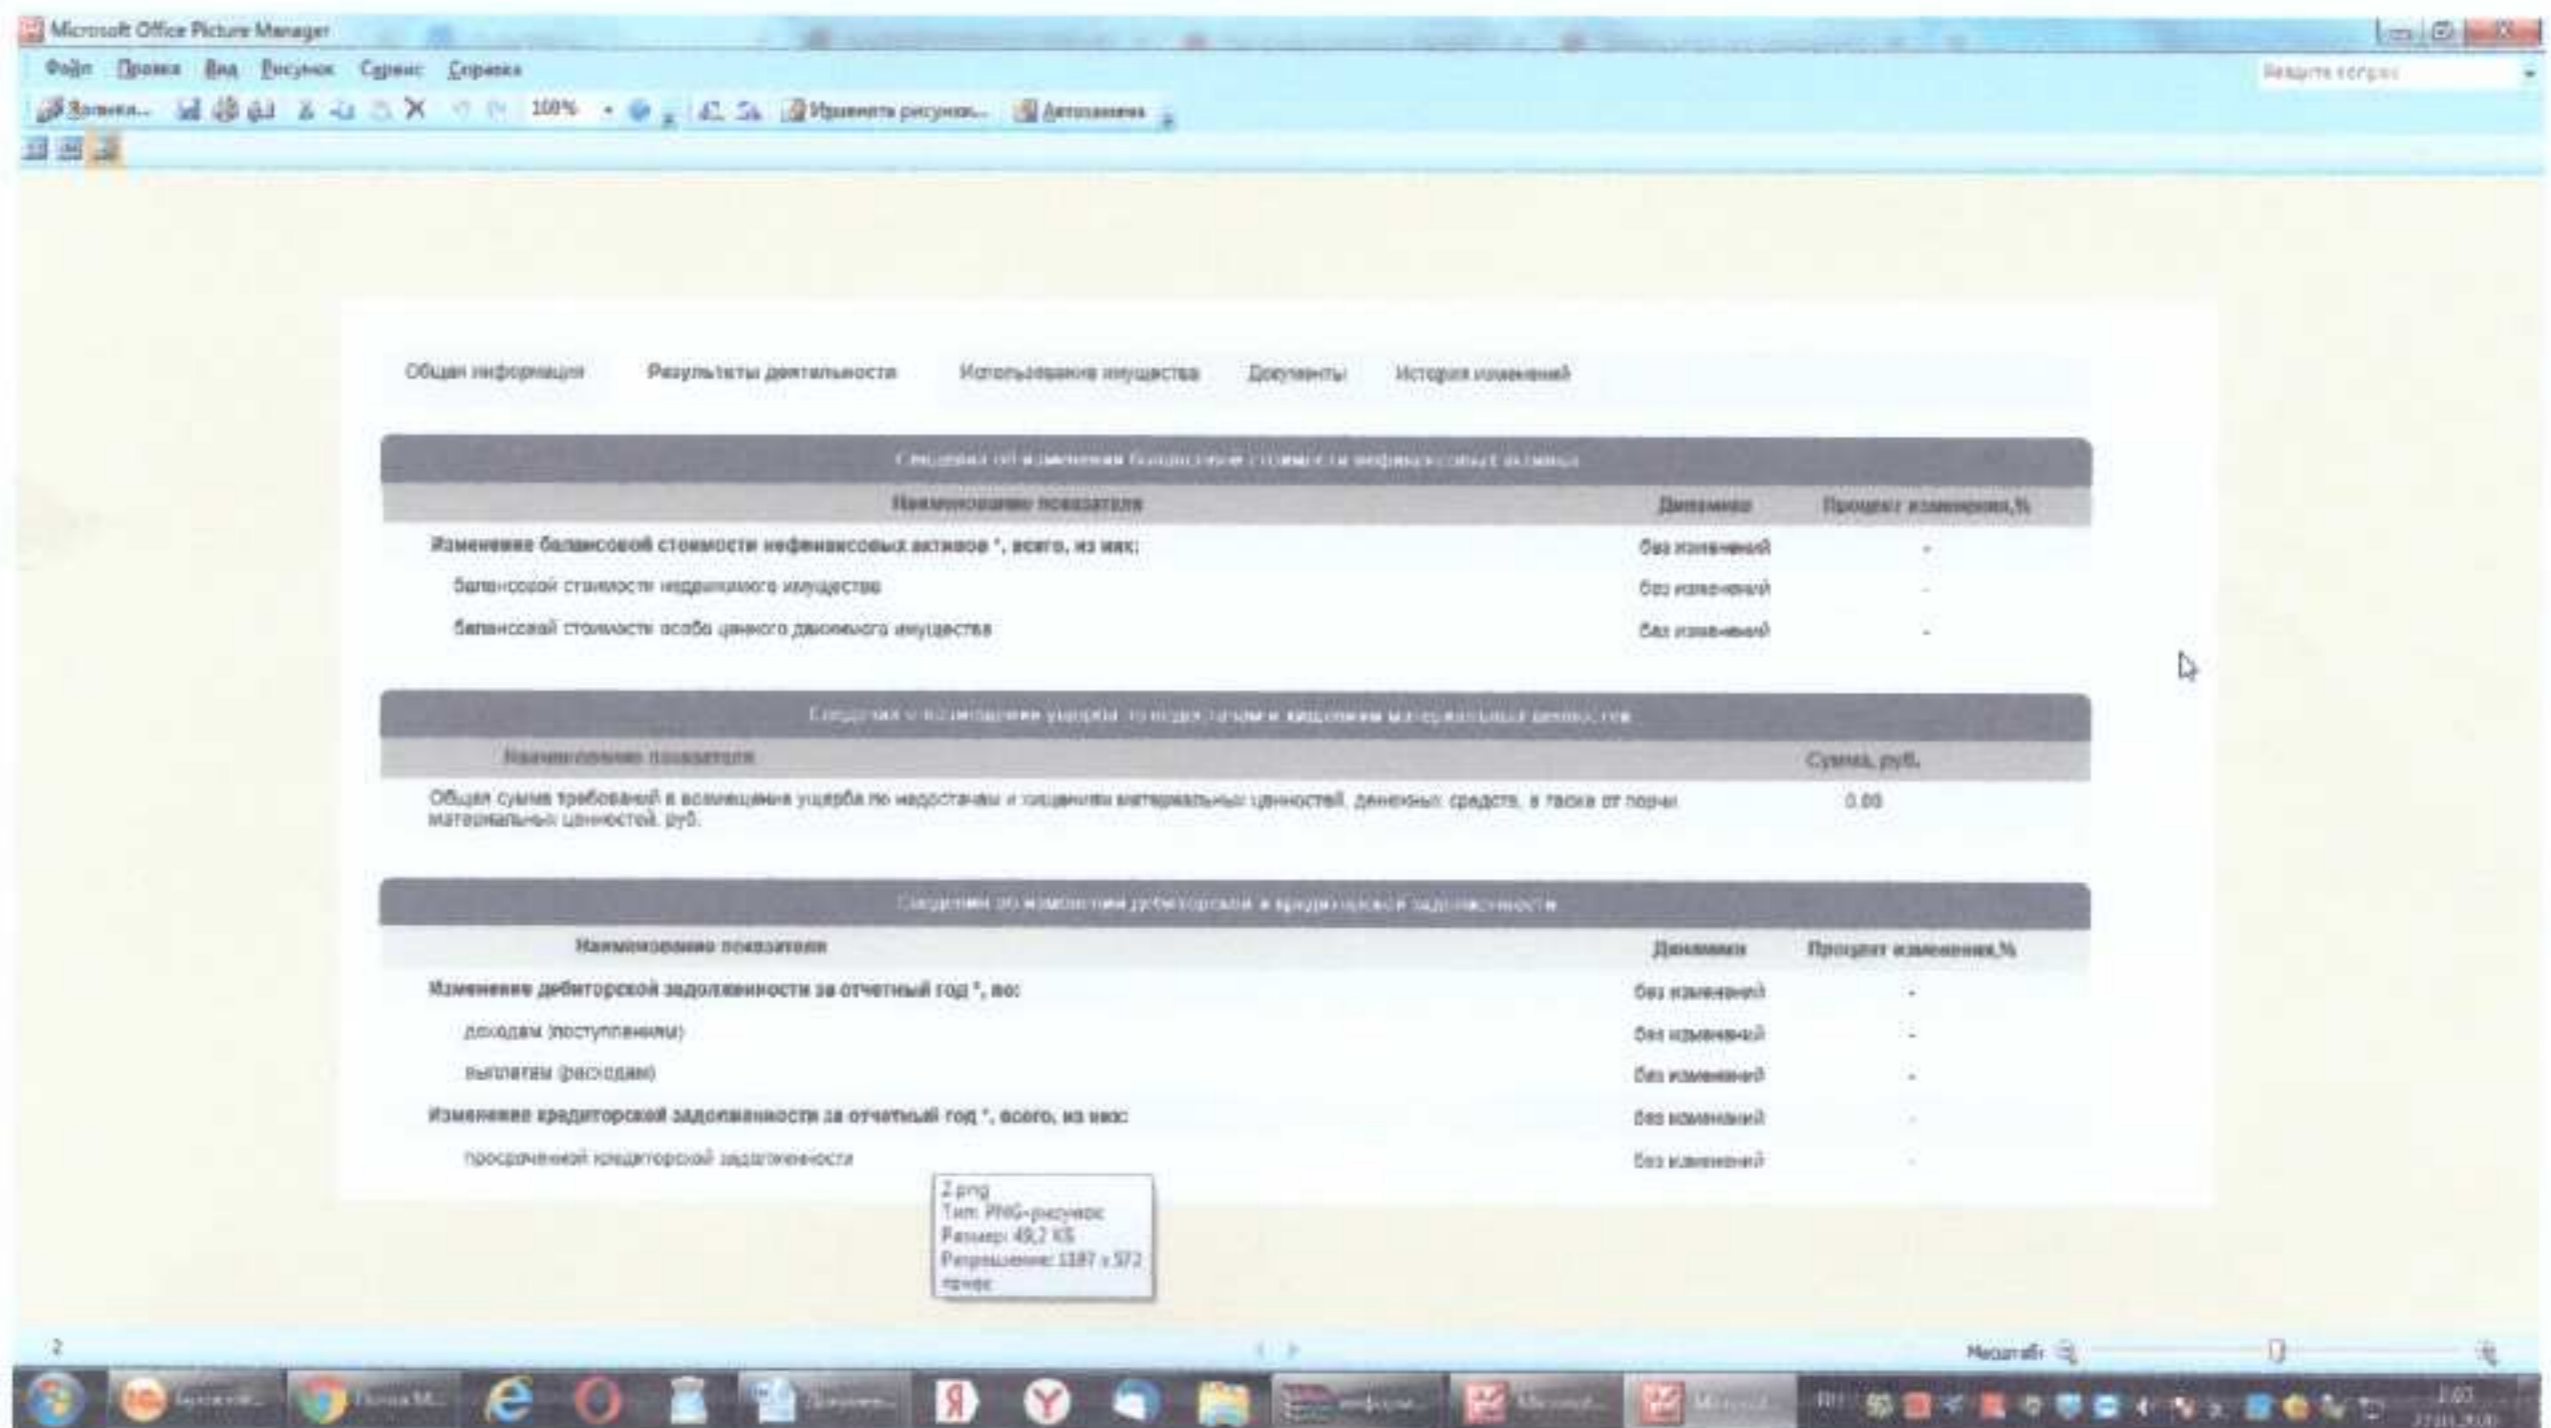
Microsoft Office Picture Manager

Файл Правка Вид Рисунок Сервис Справка

Введите вопрос

Ярлыки... 100% Изменить рисунок... Автозамена

Общая информация Результаты деятельности Использование имущества Документы История изменений

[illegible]

| Наименование показателя | Динамика | Процент изменения,% |
|---|---|---|
| Изменение балансовой стоимости нефинансовых активов *, всего, из них: | без изменений | - |
| балансовой стоимости недвижимого имущества | без изменений | - |
| балансовой стоимости особо ценного движимого имущества | без изменений | - |

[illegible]

| Наименование показателя | Сумма, руб. |
|---|---|
| Общая сумма требований в возмещение ущерба по недостачам и хищениям материальных ценностей, денежных средств, а также от порчи материальных ценностей, руб. | 0.00 |

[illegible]

| Наименование показателя | Динамика | Процент изменения,% |
|---|---|---|
| Изменение дебиторской задолженности за отчетный год *, по: | без изменений | - |
| доходам (поступлениям) | без изменений | - |
| выплатам (расходам) | без изменений | - |
| Изменение кредиторской задолженности за отчетный год *, всего, из них: | без изменений | - |
| просроченной кредиторской задолженности | без изменений | - |

2.png
Тип: PNG-рисунок
Размер: 48,2 КБ
Разрешение: 1187 x 572 точек

2

Масштаб: